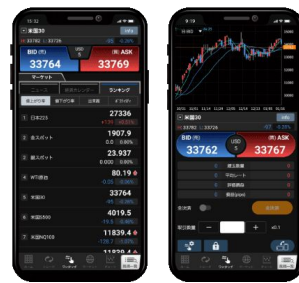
米国30
info
BID
USD
ASK
33764
33769
マーケット
ランキング
1 日経225
27336
2 金スポット
1907.9
3 銀スポット
23.697
4 WTI原油
80.19
5 米国30
33764
6 米国S500
4019.5
7 米国NQ100
11839.4

米国30
info
BID
USD
ASK
33762
33767